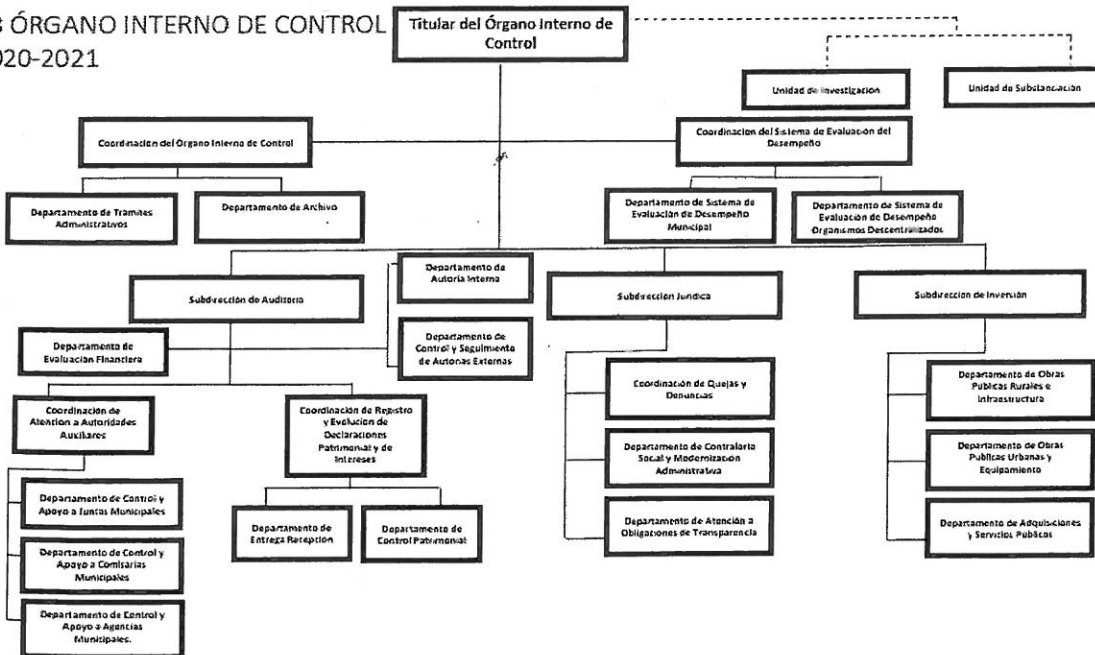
3 ÓRGANO INTERNO DE CONTROL
020-2021

Titular del Órgano Interno de Control

Unidad de Investigación

Unidad de Substanciación

Coordinación del Órgano Interno de Control

Coordinación del Sistema de Evaluación del Desempeño

Departamento de Tramites Administrativos

Departamento de Archivo

Departamento de Sistema de Evaluación de Desempeño Municipal

Departamento de Sistema de Evaluación de Desempeño Organismos Descentralizados

Subdirección de Auditoria

Departamento de Autoría Interna

Departamento de Control y Seguimiento de Autorías Externas

Subdirección Jurídica

Subdirección de Inversión

Departamento de Evaluación Financiera

Coordinación de Atención a Autoridades Auxiliares

Coordinación de Registro y Evaluación de Declaraciones Patrimonial y de Intereses

Coordinación de Quejas y Denuncias

Departamento de Contraloría Social y Modernización Administrativa

Departamento de Atención a Obligaciones de Transparencia

Departamento de Obras Publicas Rurales e Infraestructura

Departamento de Obras Publicas Urbanas y Equipamiento

Departamento de Adquisiciones y Servicios Públicos

Departamento de Control y Apoyo a Juntas Municipales

Departamento de Control y Apoyo a Comisarias Municipales

Departamento de Control y Apoyo a Agencias Municipales.

Departamento de Entrega Recepción

Departamento de Control Patrimonial